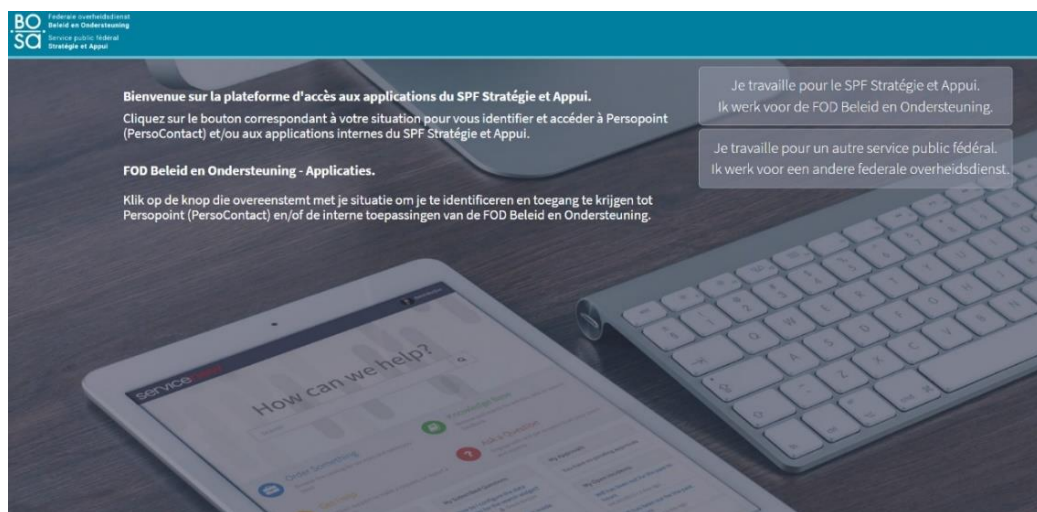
BO SA Federale overheidsdienst Beleid en Ondersteuning Service public fédéral Stratégie et Appui

Bienvenue sur la plateforme d'accès aux applications du SPF Stratégie et Appui.

Cliquez sur le bouton correspondant à votre situation pour vous identifier et accéder à Persopoint (PersoContact) et/ou aux applications internes du SPF Stratégie et Appui.

FOD Beleid en Ondersteuning - Applicaties.

Klik op de knop die overeenstemt met je situatie om je te identificeren en toegang te krijgen tot Persopoint (PersoContact) en/of de interne toepassingen van de FOD Beleid en Ondersteuning.

Je travaille pour le SPF Stratégie et Appui.
Ik werk voor de FOD Beleid en Ondersteuning.

Je travaille pour un autre service public fédéral.
Ik werk voor een andere federale overheidsdienst.

service

How can we help?